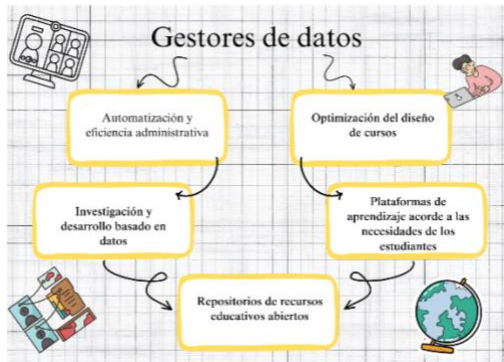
Gestores de datos

Automatización y eficiencia administrativa

Optimización del diseño de cursos

Investigación y desarrollo basado en datos

Plataformas de aprendizaje acorde a las necesidades de los estudiantes

Repositorios de recursos educativos abiertos